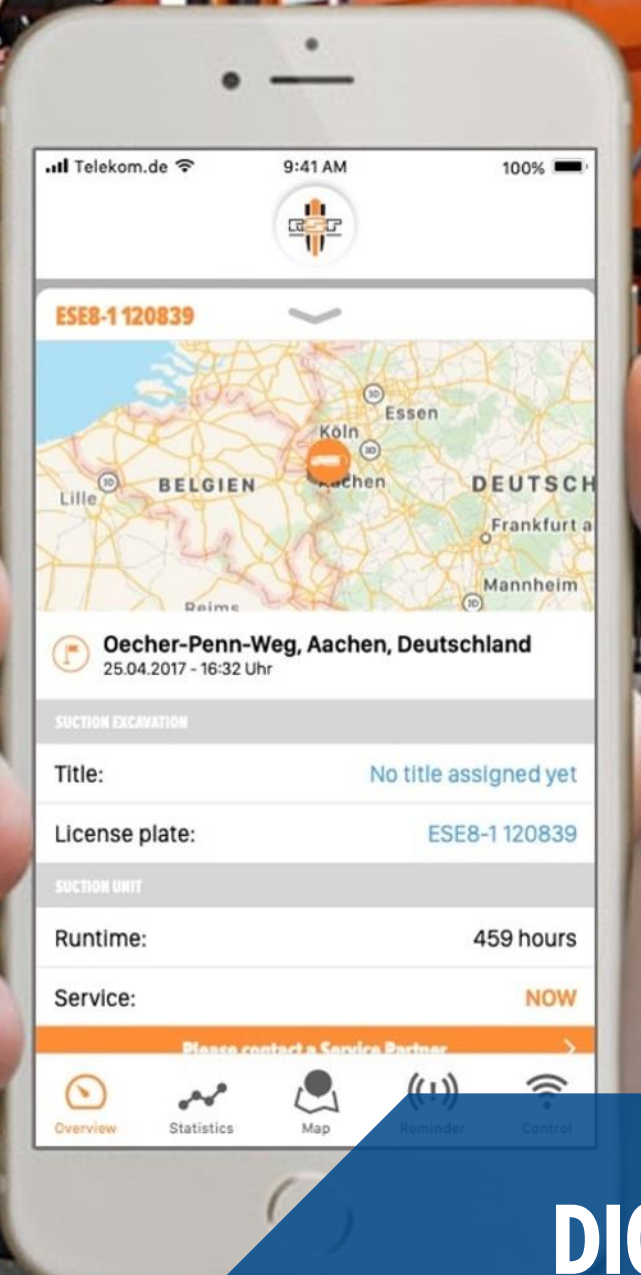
Telekom.de 9:41 AM 100%

ESE8-1 120839

Essen
Köln
BELGIEN
Aachen
DEUTSCH
Lille
Frankfurt a
Mannheim
Reims

Oecher-Penn-Weg, Aachen, Deutschland
25.04.2017 - 16:32 Uhr

SUCTION EXCAVATION

Title: No title assigned yet

License plate: ESE8-1 120839

SUCTION UNIT

Runtime: 459 hours

Service: NOW

Please contact a Service Partner

Overview Statistics Map Reminder Control

DIG